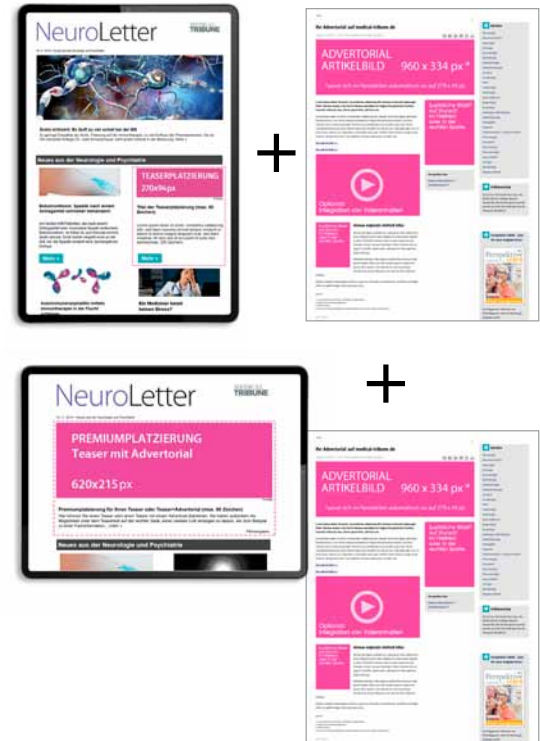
NeuroLetter
MEDICAL TRIBUNE

Neues aus der Neurologie und Psychiatrie

TEASERPLATZIERUNG
270x94px

Mehr »

Mehr »

Ihr Advertorial auf medical-tribune.de

ADVERTORIAL ARTIKELBILD 960 x 334 px

Optional: Integration von Videoinhalten

+

NeuroLetter
MEDICAL TRIBUNE

PREMIUMPLATZIERUNG
Teaser mit Advertorial

620x215 px

Neues aus der Neurologie und Psychiatrie

+

Ihr Advertorial auf medical-tribune.de

ADVERTORIAL ARTIKELBILD 960 x 334 px

Optional: Integration von Videoinhalten